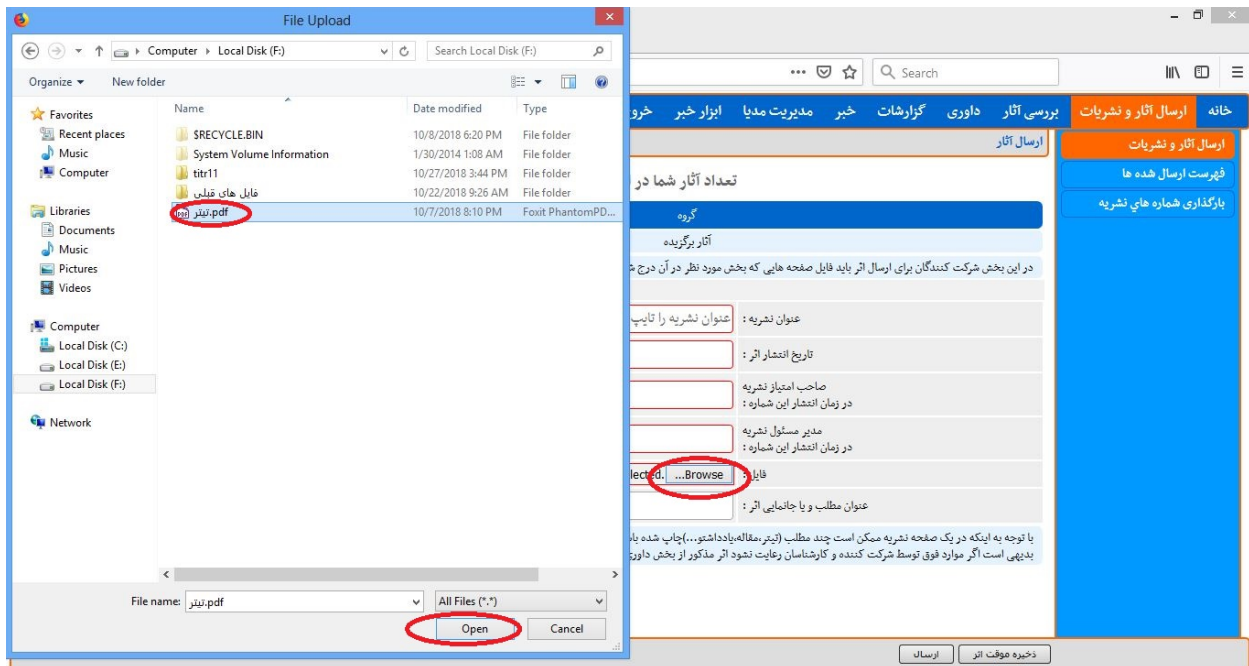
File Upload

Computer › Local Disk (F:)

Search Local Disk (F:)

Organize ▾ New folder

Favorites
Recent places
Music
Computer

Libraries
Documents
Music
Pictures
Videos

Computer
Local Disk (C:)
Local Disk (E:)
Local Disk (F:)

Network

| Name | Date modified | Type |
|---|---|---|
| $RECYCLE.BIN | 10/8/2018 6:20 PM | File folder |
| System Volume Information | 1/30/2014 1:08 AM | File folder |
| titr11 | 10/27/2018 3:44 PM | File folder |
| فایل های قبلی | 10/22/2018 9:26 AM | File folder |
| تیتر.pdf | 10/7/2018 8:10 PM | Foxit PhantomPD... |

File name: تیتر.pdf

All Files (*.*)

Open

Cancel

Search

خانه
ارسال آثار و نشریات
بررسی آثار
داوری
گزارشات
خبر
مدیریت مدیا
ابزار خبر
خرو

ارسال آثار و نشریات
فهرست ارسال شده ها
بارگذاری شماره هاي نشریه

ارسال آثار

تعداد آثار شما در

گروه

آثار برگزیده

در این بخش شرکت کنندگان برای ارسال اثر باید فایل صفحه هایی که بخش مورد نظر در آن درج ش

عنوان نشریه :
عنوان نشریه را تایپ

تاریخ انتشار اثر :

صاحب امتیاز نشریه
در زمان انتشار این شماره :

مدیر مسئول نشریه
در زمان انتشار این شماره :

فایل :
lected. ...Browse

عنوان مطلب و یا جانمایی اثر :

با توجه به اینکه در یک صفحه نشریه ممکن است چند مطلب (تیتر،مقاله،یادداشتو...)چاپ شده با
بدیهی است اگر موارد فوق توسط شرکت کننده و کارشناسان رعایت نشود اثر مذکور از بخش داور

ذخیره موقت اثر
ارسال